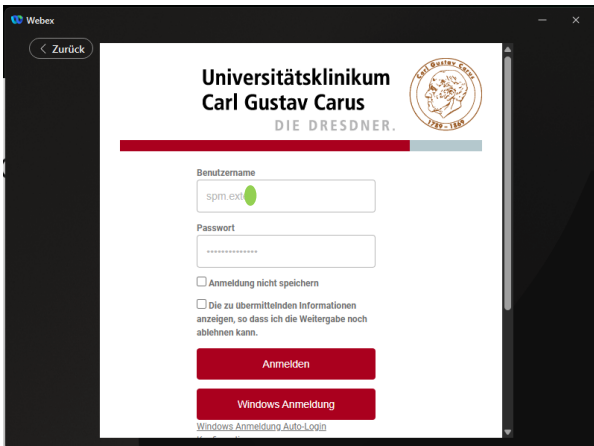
Webex

Zurück

Universitätsklinikum
Carl Gustav Carus
DIE DRESDNER.

Carl Gustav Carus
1789 – 1869

Benutzername

spm.ext

Passwort

••••••••••••••

Anmeldung nicht speichern

Die zu übermittelnden Informationen anzeigen, so dass ich die Weitergabe noch ablehnen kann.

Anmelden

Windows Anmeldung

Windows Anmeldung Auto-Login